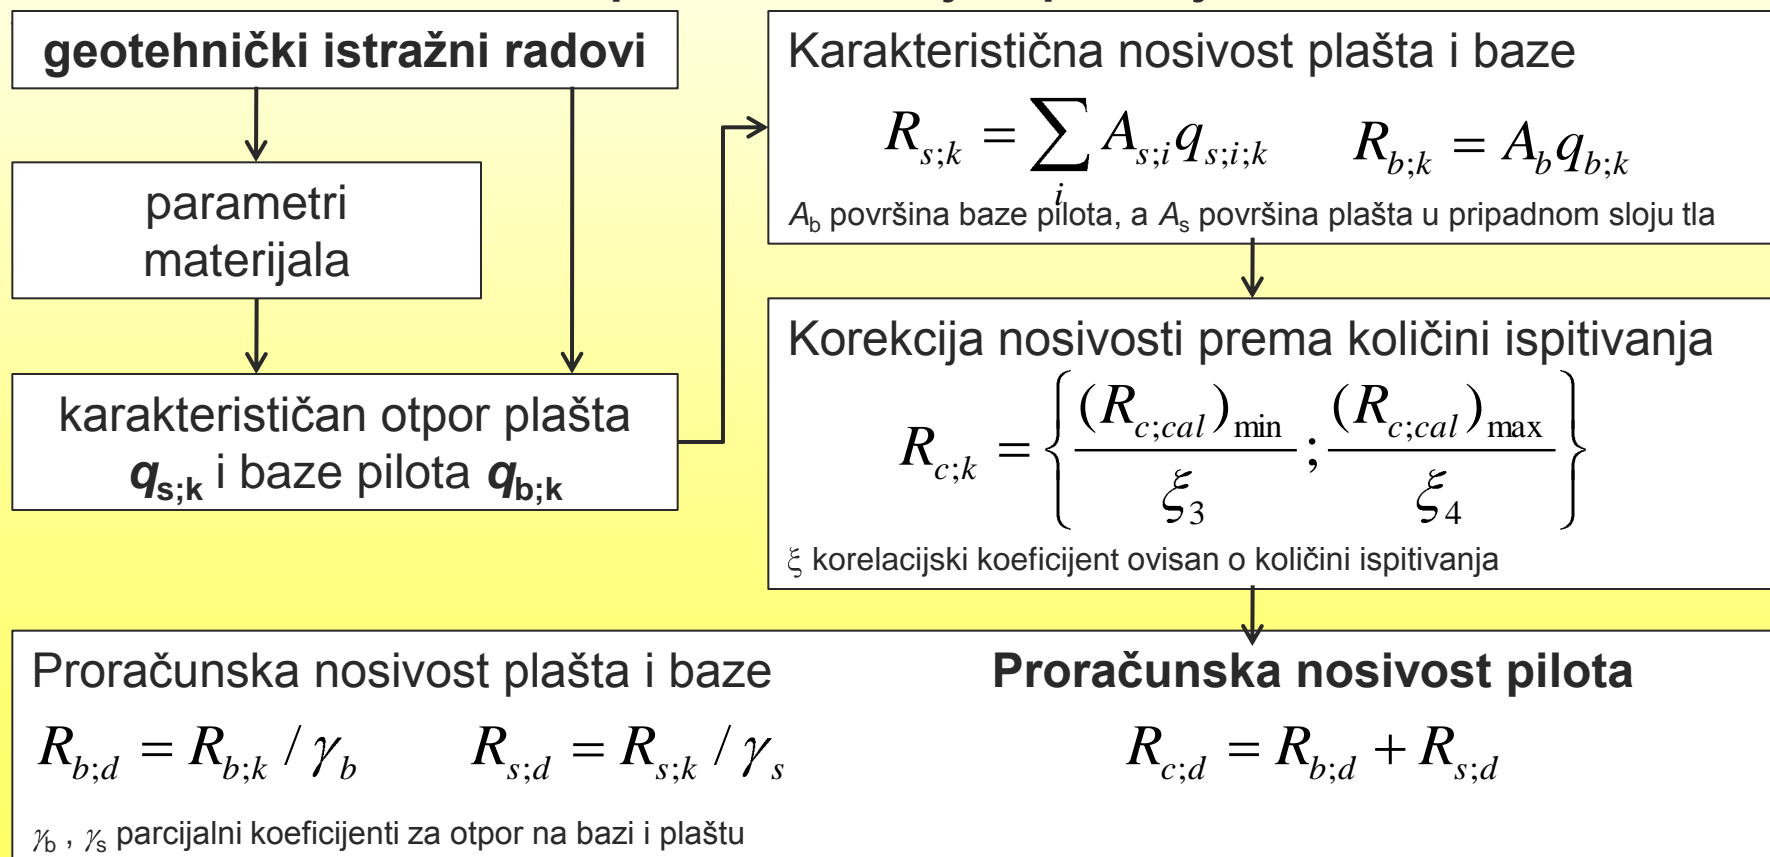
geotehnički istražni radovi

parametri materijala

karakterističan otpor plašta $q_{s;k}$ i baze pilota $q_{b;k}$

Karakteristična nosivost plašta i baze

$R_{s;k} = \sum_i A_{s;i} q_{s;i;k}$ $R_{b;k} = A_b q_{b;k}$

$A_b$ površina baze pilota, a $A_s$ površina plašta u pripadnom sloju tla

Korekcija nosivosti prema količini ispitivanja

$R_{c;k} = \left\{ \frac{(R_{c;cal})_{\min}}{\xi_3} ; \frac{(R_{c;cal})_{\max}}{\xi_4} \right\}$

ξ korelacijski koeficijent ovisan o količini ispitivanja

Proračunska nosivost plašta i baze

$R_{b;d} = R_{b;k} / \gamma_b$ $R_{s;d} = R_{s;k} / \gamma_s$

$\gamma_b$ , $\gamma_s$ parcijalni koeficijenti za otpor na bazi i plaštu

Proračunska nosivost pilota

$R_{c;d} = R_{b;d} + R_{s;d}$